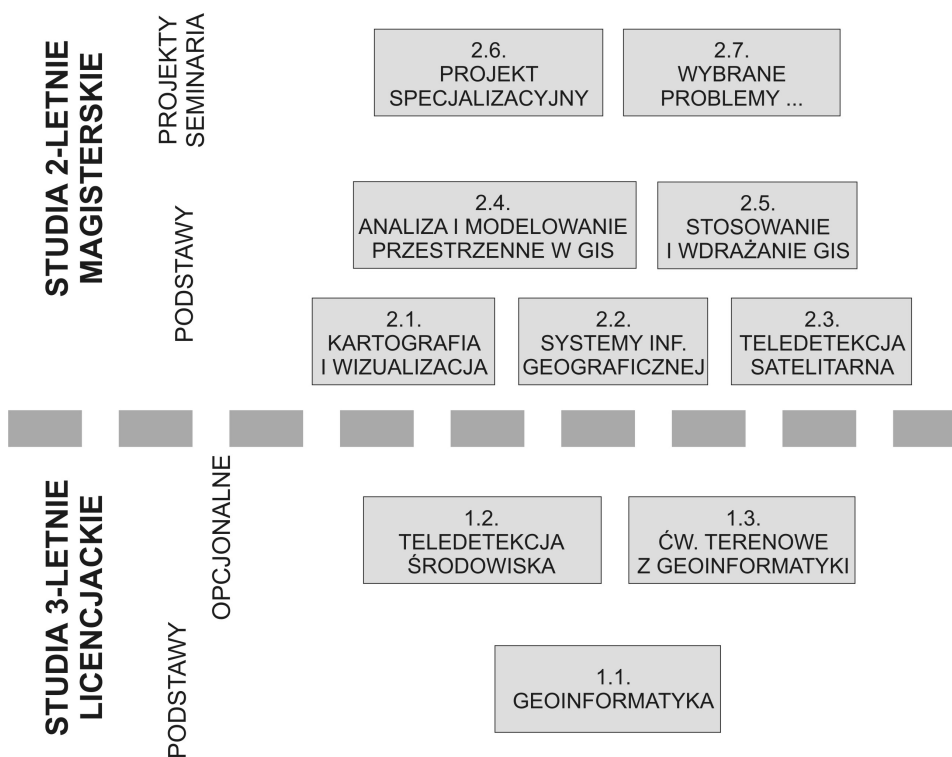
STUDIA 2-LETNIE MAGISTERSKIE

PROJEKTY SEMINARIA

2.6. PROJEKT SPECJALIZACYJNY

2.7. WYBRANE PROBLEMY ...

PODSTAWY

2.4. ANALIZA I MODELOWANIE PRZESTRZENNE W GIS

2.5. STOSOWANIE I WDRAŻANIE GIS

2.1. KARTOGRAFIA I WIZUALIZACJA

2.2. SYSTEMY INF. GEOGRAFICZNEJ

2.3. TELEDETEKCJA SATELITARNA

STUDIA 3-LETNIE LICENCJACKIE

OPCJONALNE

1.2. TELEDETEKCJA ŚRODOWISKA

1.3. ĆW. TERENOWE Z GEOINFORMATYKI

PODSTAWY

1.1. GEOINFORMATYKA